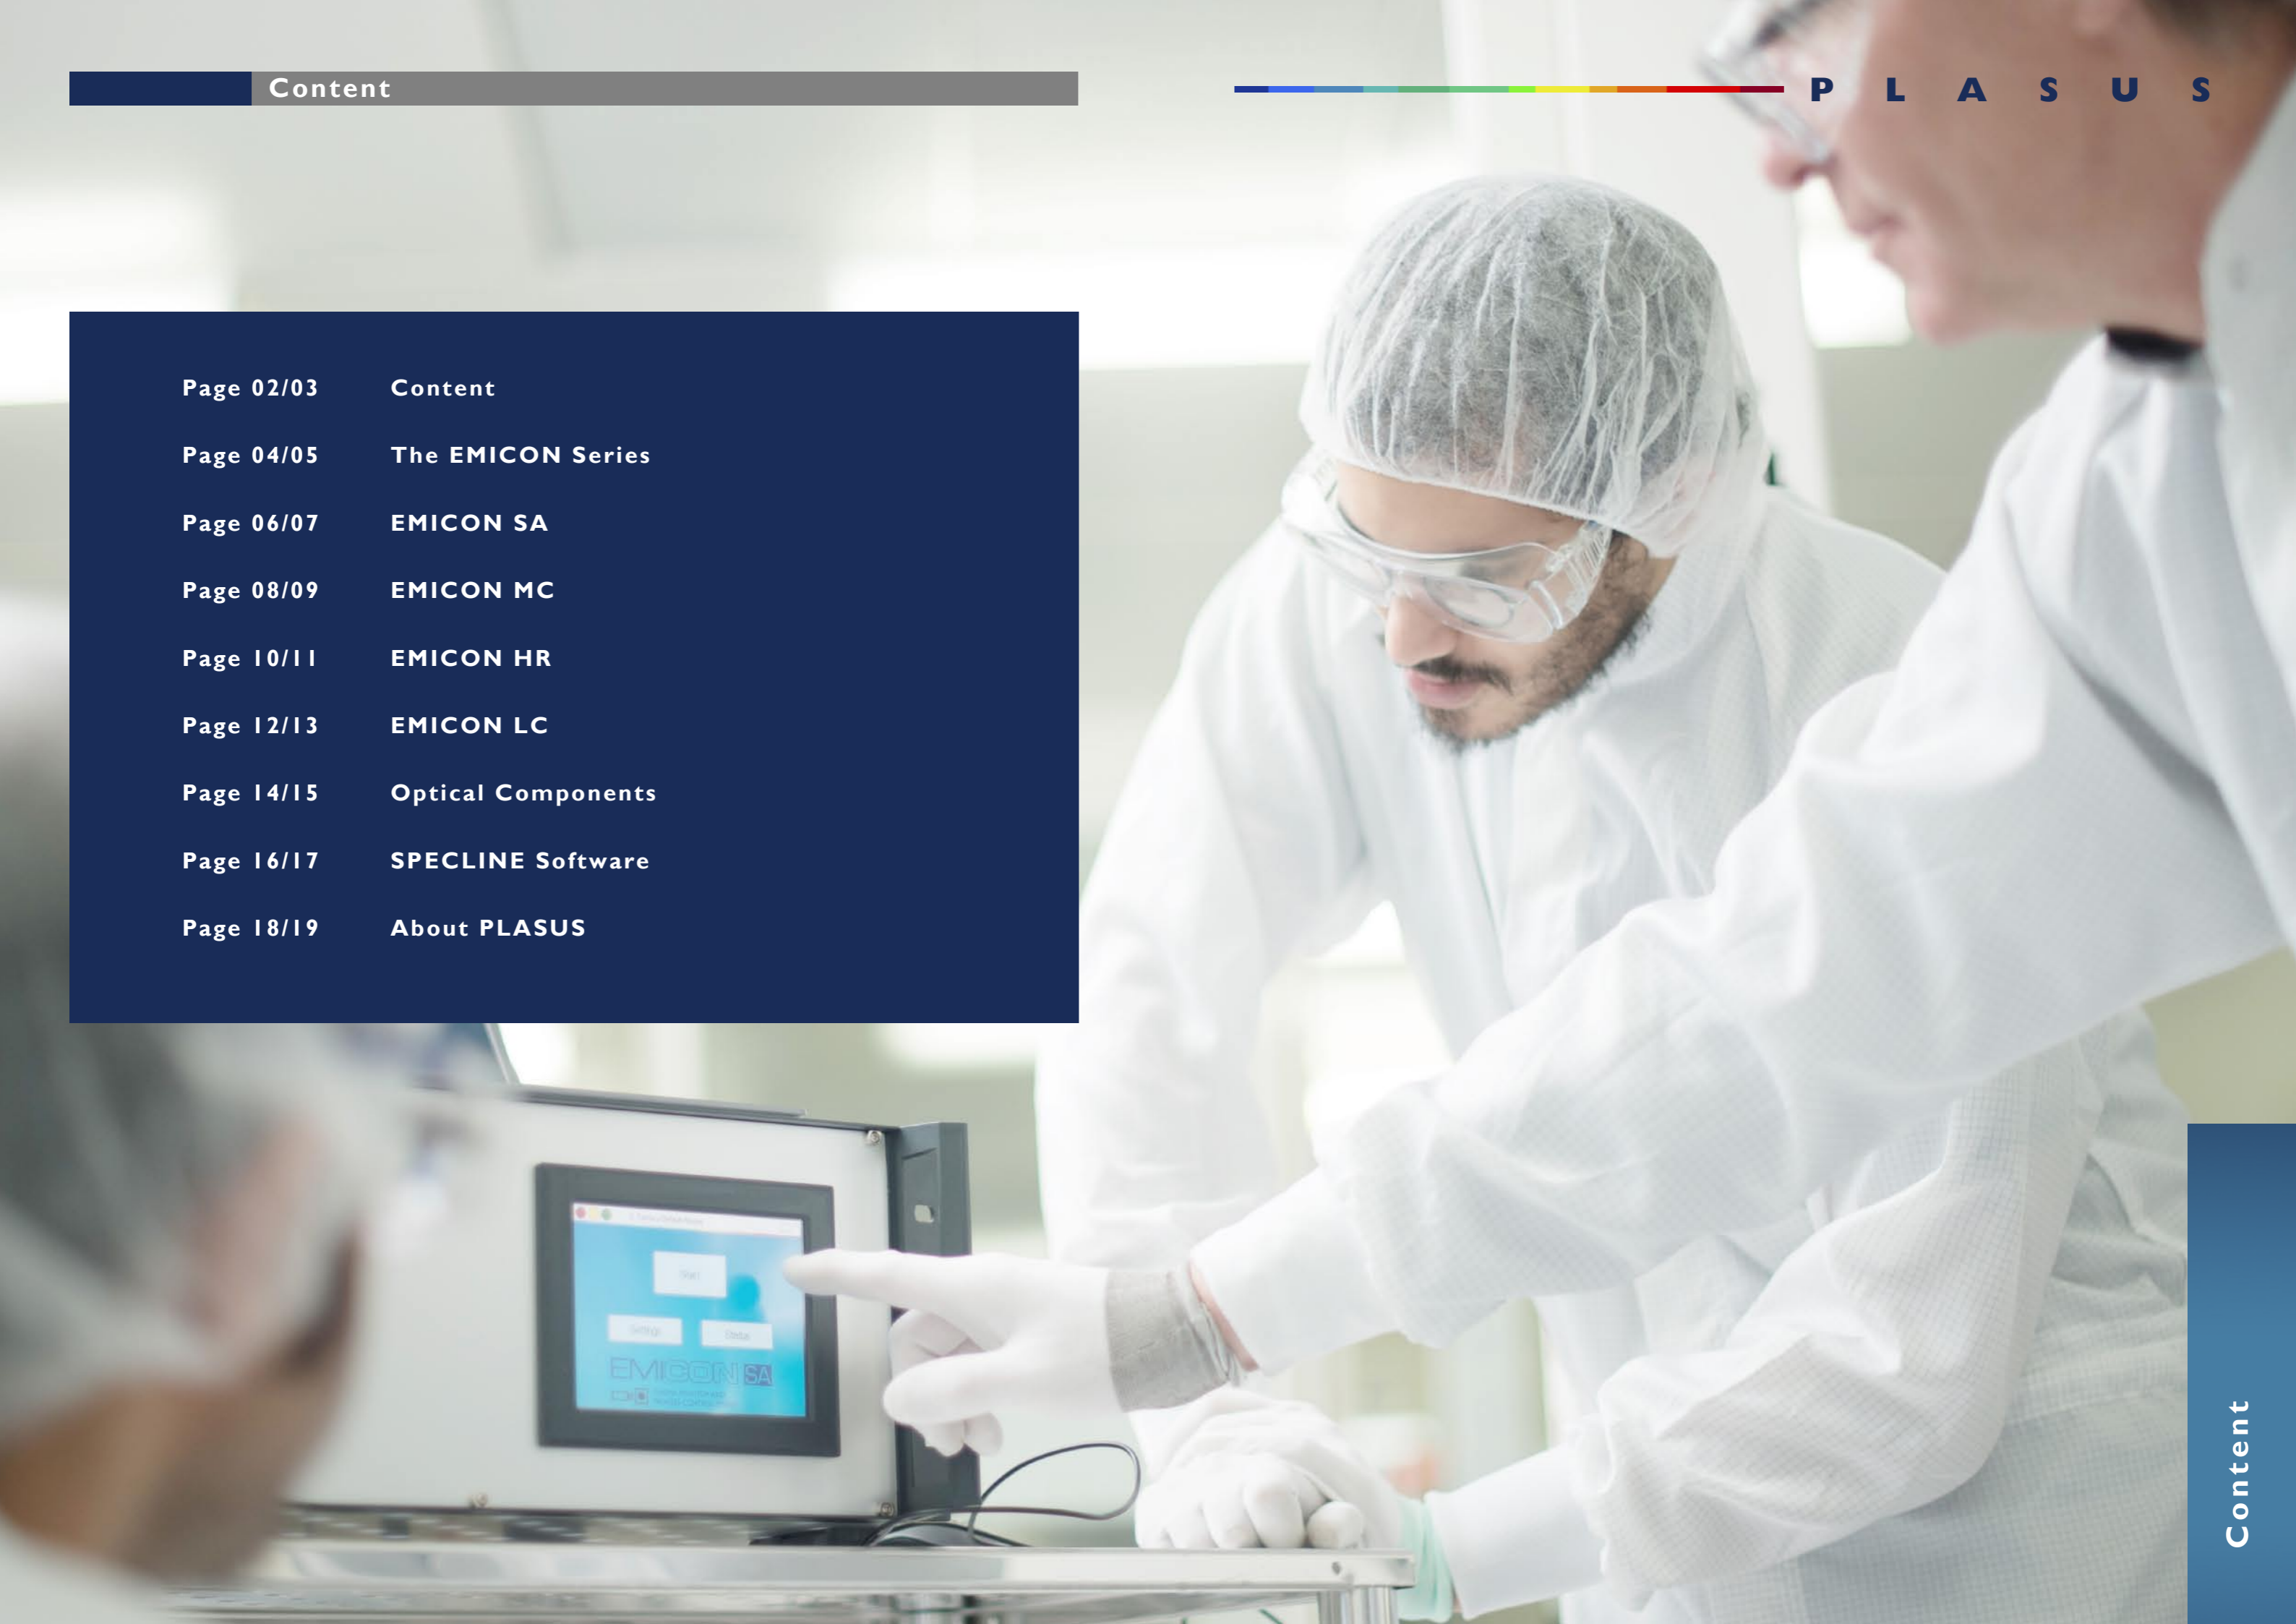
Content

PLASUS

Page 02/03 Content

Page 04/05 The EMICON Series

Page 06/07 EMICON SA

Page 08/09 EMICON MC

Page 10/11 EMICON HR

Page 12/13 EMICON LC

Page 14/15 Optical Components

Page 16/17 SPECLINE Software

Page 18/19 About PLASUS

EMICON SA

Content